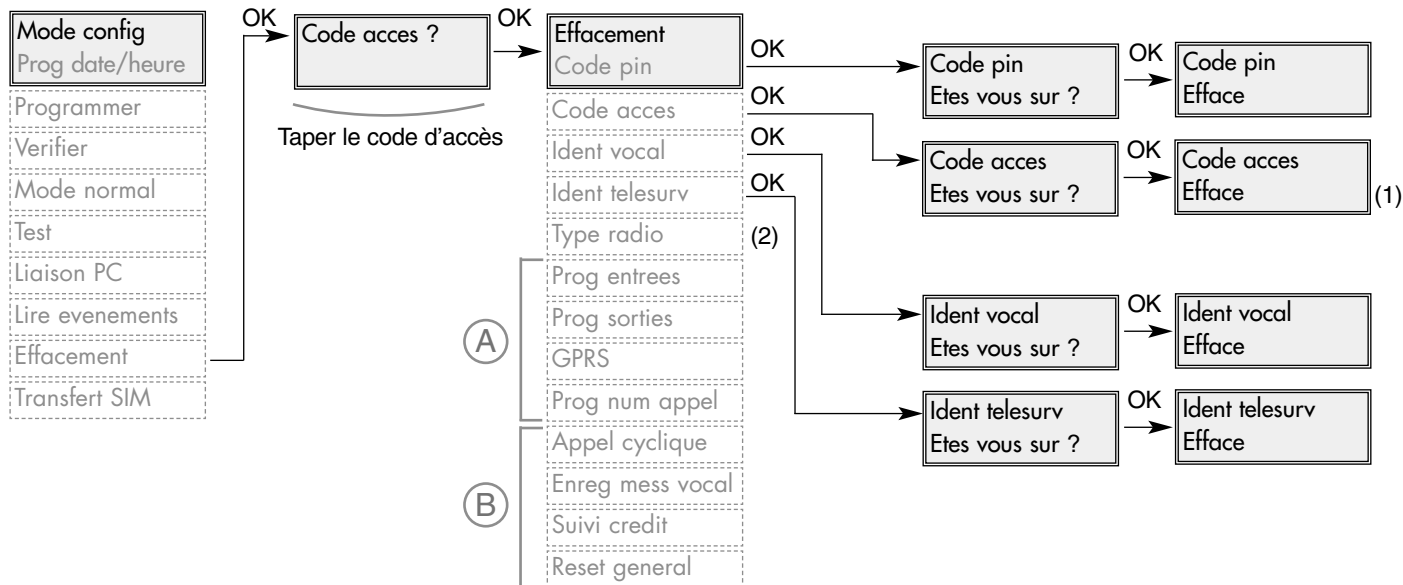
Mode config
Prog date/heure

Programmer
Verifier
Mode normal
Test
Liaison PC
Lire evenements
Effacement
Transfert SIM

OK

Code acces ?

Taper le code d'accès

OK

Effacement
Code pin

Code acces
Ident vocal
Ident telesurv
Type radio (2)

A
Prog entrees
Prog sorties
GPRS
Prog num appel

B
Appel cyclique
Enreg mess vocal
Suivi credit
Reset general

OK
Code pin
Etes vous sur ?
OK
Code pin
Efface

OK
Code acces
Etes vous sur ?
OK
Code acces
Efface
(1)

OK
Ident vocal
Etes vous sur ?
OK
Ident vocal
Efface

OK
Ident telesurv
Etes vous sur ?
OK
Ident telesurv
Efface